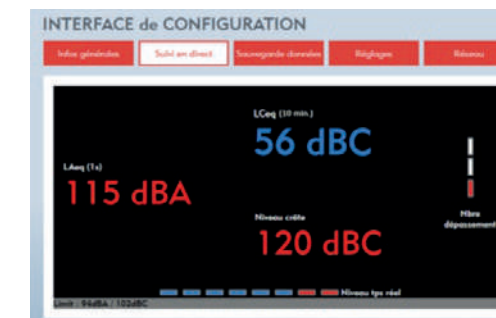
INTERFACE de CONFIGURATION

Infos générales
Suivi en direct
Sauvegarde données
Réglages
Réseau

LCeq (10 min.)
56 dBC

LAeq (1s)
115 dBA

Niveau crête
120 dBC

Hors dépassement

Niveau tps réel

Limit : 94dBA / 102dBC